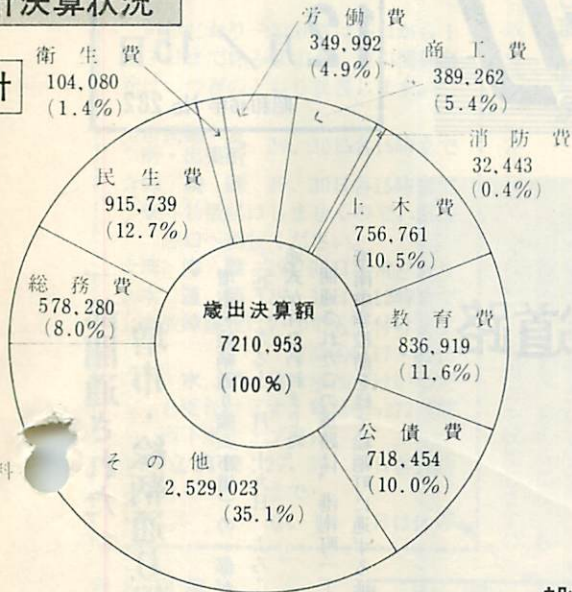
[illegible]決算状況

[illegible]

衛生費
104,080
(1.4%)

労働費
349,992
(4.9%)

商工費
389,262
(5.4%)

消防費
32,443
(0.4%)

民生費
915,739
(12.7%)

土木費
756,761
(10.5%)

総務費
578,280
(8.0%)

歳出決算額
7210,953
(100%)

教育費
836,919
(11.6%)

公債費
718,454
(10.0%)

その他
2,529,023
(35.1%)

料

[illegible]